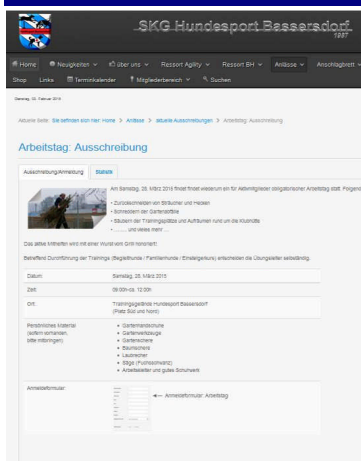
SKG Hundesport Bassersdorf
1987

Home Neuigkeiten über uns Ressort Agility Ressort BH Anlässe Anschlagbrett

Shop Links Terminkalender Mitgliederbereich Suchen

Samstag, 02. Februar 2019

Aktuelle Seite: Sie befinden sich hier: Home > Anlässe > aktuelle Ausschreibungen > Arbeitstag: Ausschreibung

Arbeitstag: Ausschreibung

Ausschreibung/Anmeldung Statistik

Am Samstag, 28. März 2015 findet wiederum ein für Aktivmitglieder obligatorischer Arbeitstag statt. Folgend

- Zurückschneiden von Sträucher und Hecken
- Schleifen der Gartenstühle
- Säubern der Trainingsplätze und Aufräumen rund um die Klubhütte
- ........ und vieles mehr ...

Das aktive Mitarbeiten wird mit einer Wurst vom Grill honoriert!

Betreffend Durchführung der Trainings (Begleithunde / Familienhunde / Einsteigerkurs) entscheiden die Übungsleiter selbständig.

| | |
|---|---|
| Datum: | Samstag, 28. März 2015 |
| Zeit: | 09:00h-ca. 12:00h |
| Ort: | Trainingsgelände Hundesport Bassersdorf (Platz Süd und Nord) |
| Persönliches Material (sofern vorhanden, bitte mitbringen): | Gartenhandschuhe, Gartenwerkzeuge, Gartenschere, Baumschere, Laubrechen, Säge (Fuchsschwanz), Arbeitskleider und gutes Schuhwerk |
| Anmeldeformular: | ← Anmeldeformular: Arbeitstag |